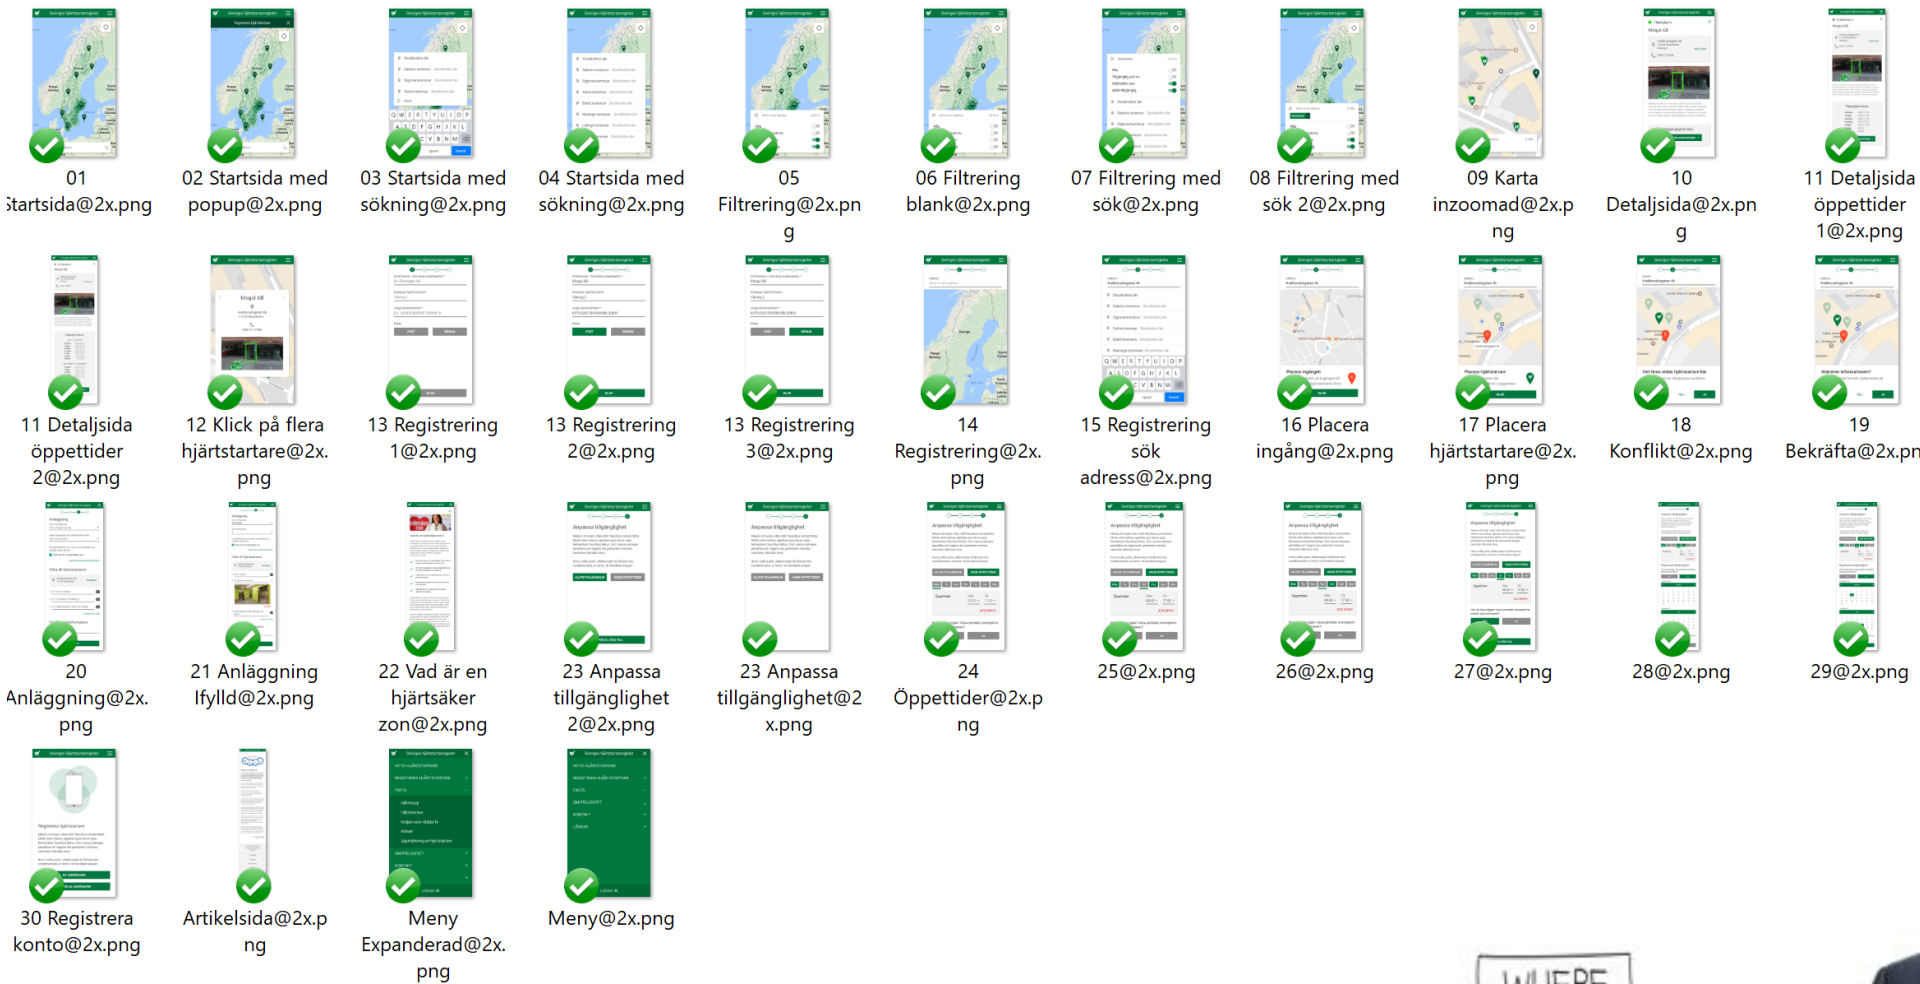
01 Startsida@2x.png

02 Startsida med popup@2x.png

03 Startsida med sökning@2x.png

04 Startsida med sökning@2x.png

05 Filtrering@2x.png

06 Filtrering blank@2x.png

07 Filtrering med sök@2x.png

08 Filtrering med sök 2@2x.png

09 Karta inzoomad@2x.png

10 Detaljsida@2x.png

11 Detaljsida öppettider 1@2x.png

11 Detaljsida öppettider 2@2x.png

12 Klick på flera hjärtstartare@2x.png

13 Registrering 1@2x.png

13 Registrering 2@2x.png

13 Registrering 3@2x.png

14 Registrering@2x.png

15 Registrering sök adress@2x.png

16 Placera ingång@2x.png

17 Placera hjärtstartare@2x.png

18 Konflikt@2x.png

19 Bekräfta@2x.pn

20 Anläggning@2x.png

21 Anläggning Ifylld@2x.png

22 Vad är en hjärtsäker zon@2x.png

23 Anpassa tillgänglighet 2@2x.png

23 Anpassa tillgänglighet@2x.png

24 Öppettider@2x.png

25@2x.png

26@2x.png

27@2x.png

28@2x.png

29@2x.png

30 Registrera konto@2x.png

Artikelsida@2x.png

Meny Expanderad@2x.png

Meny@2x.png

WHERE